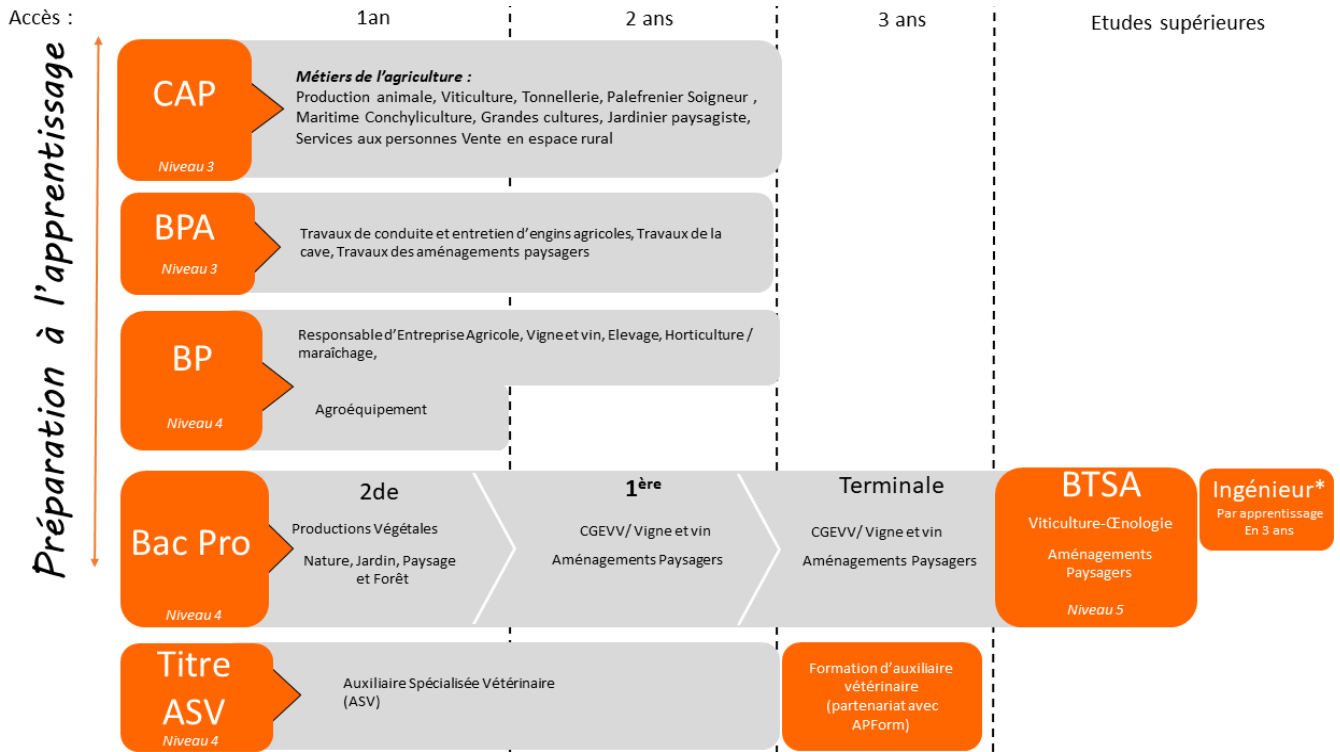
Accès : 1an 2 ans 3 ans Etudes supérieures

Préparation à l'apprentissage

CAP
Niveau 3
Métiers de l'agriculture :
Production animale, Viticulture, Tonnellerie, Palefrenier Soigneur , Maritime Conchyliculture, Grandes cultures, Jardinier paysagiste, Services aux personnes Vente en espace rural

BPA
Niveau 3
Travaux de conduite et entretien d'engins agricoles, Travaux de la cave, Travaux des aménagements paysagers

BP
Niveau 4
Responsable d'Entreprise Agricole, Vigne et vin, Elevage, Horticulture / maraîchage,
Agroéquipement

Bac Pro
Niveau 4
2de
Productions Végétales
Nature, Jardin, Paysage et Forêt
1$^{ère}$
CGEVV/ Vigne et vin
Aménagements Paysagers
Terminale
CGEVV/ Vigne et vin
Aménagements Paysagers

BTSA
Viticulture-Œnologie
Aménagements Paysagers
Niveau 5

Ingénieur*
Par apprentissage
En 3 ans

Titre ASV
Niveau 4
Auxiliaire Spécialisée Vétérinaire (ASV)
Formation d'auxiliaire vétérinaire (partenariat avec APForm)